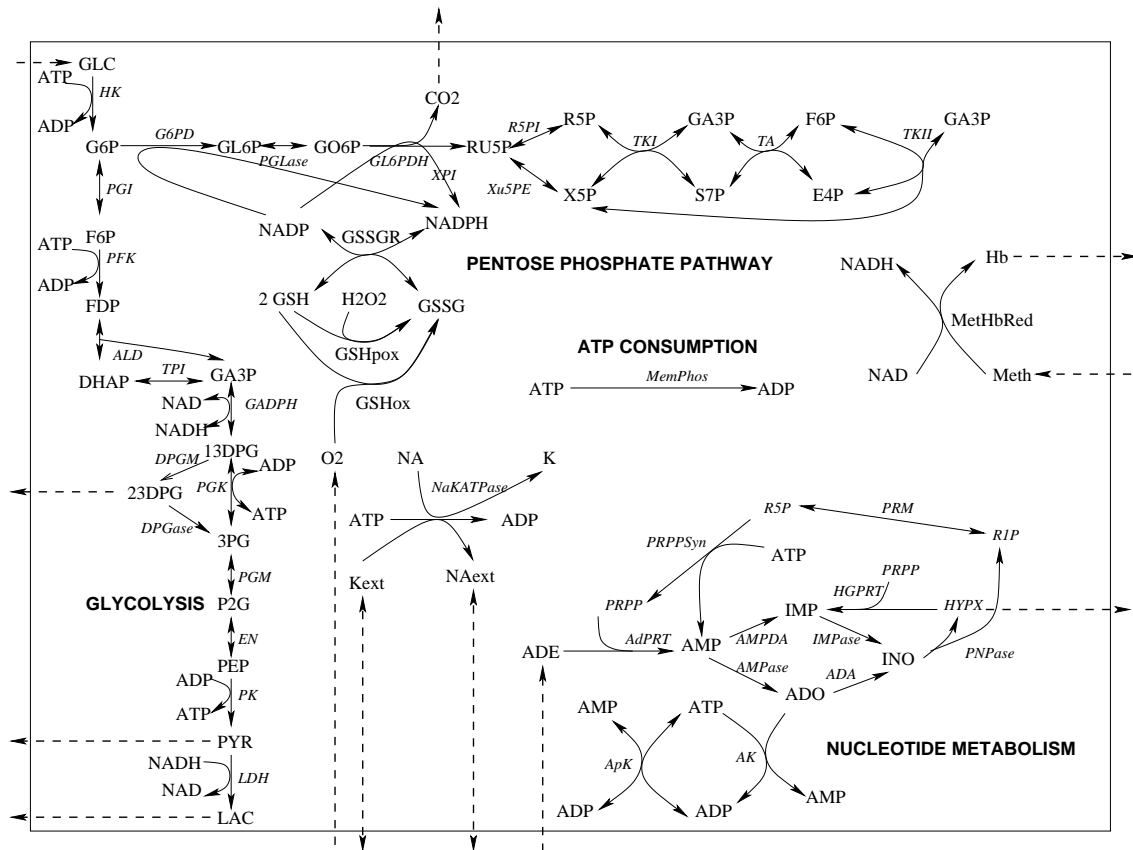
GLC
ATP
HK
ADP
G6P
G6PD
GL6P
PGLase
GO6P
CO2
GL6PDH
XPI
RU5P
R5PI
R5P
Xu5PE
X5P
TKI
GA3P
S7P
TA
F6P
E4P
TKII
GA3P
PGI
ATP
F6P
PFK
ADP
FDP
ALD
DHAP
TPI
GA3P
NAD
GADPH
NADH
13DPG
DPGM
ADP
PGK
23DPG
ATP
DPGase
3PG
PGM
GLYCOLYSIS
P2G
EN
PEP
ADP
PK
ATP
PYR
NADH
LDH
NAD
LAC
NADP
GSSGR
NADPH
PENTOSE PHOSPHATE PATHWAY
2 GSH
H2O2
GSSG
GSHpox
GSHox
O2
NADH
Hb
MetHbRed
NAD
Meth
ATP CONSUMPTION
ATP
MemPhos
ADP
NA
K
NaKATPase
ATP
ADP
Kext
NAext
R5P
PRM
R1P
PRPPSyn
ATP
PRPP
HGPRT
PRPP
IMP
HYPX
AMPDA
IMPase
ADE
AdPRT
AMP
AMPase
INO
PNPase
ADA
ADO
AMP
ATP
ApK
AK
NUCLEOTIDE METABOLISM
ADP
ADP
AMP